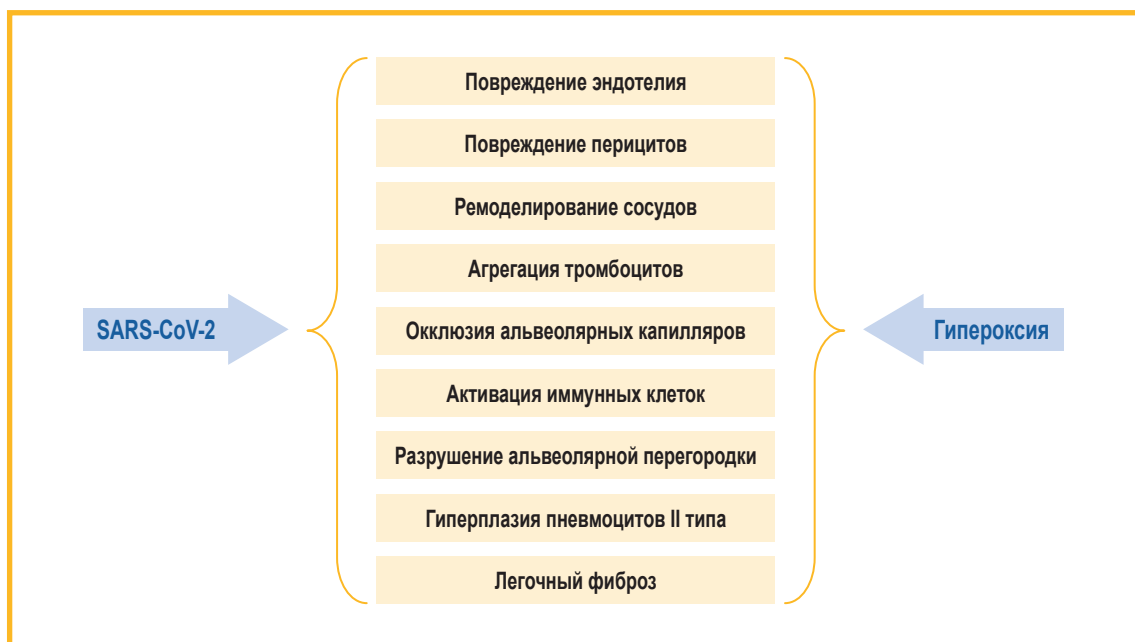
SARS-CoV-2

Повреждение эндотелия

Повреждение перицитов

Ремоделирование сосудов

Агрегация тромбоцитов

Окклюзия альвеолярных капилляров

Активация иммунных клеток

Разрушение альвеолярной перегородки

Гиперплазия пневмоцитов II типа

Легочный фиброз

Гипероксия